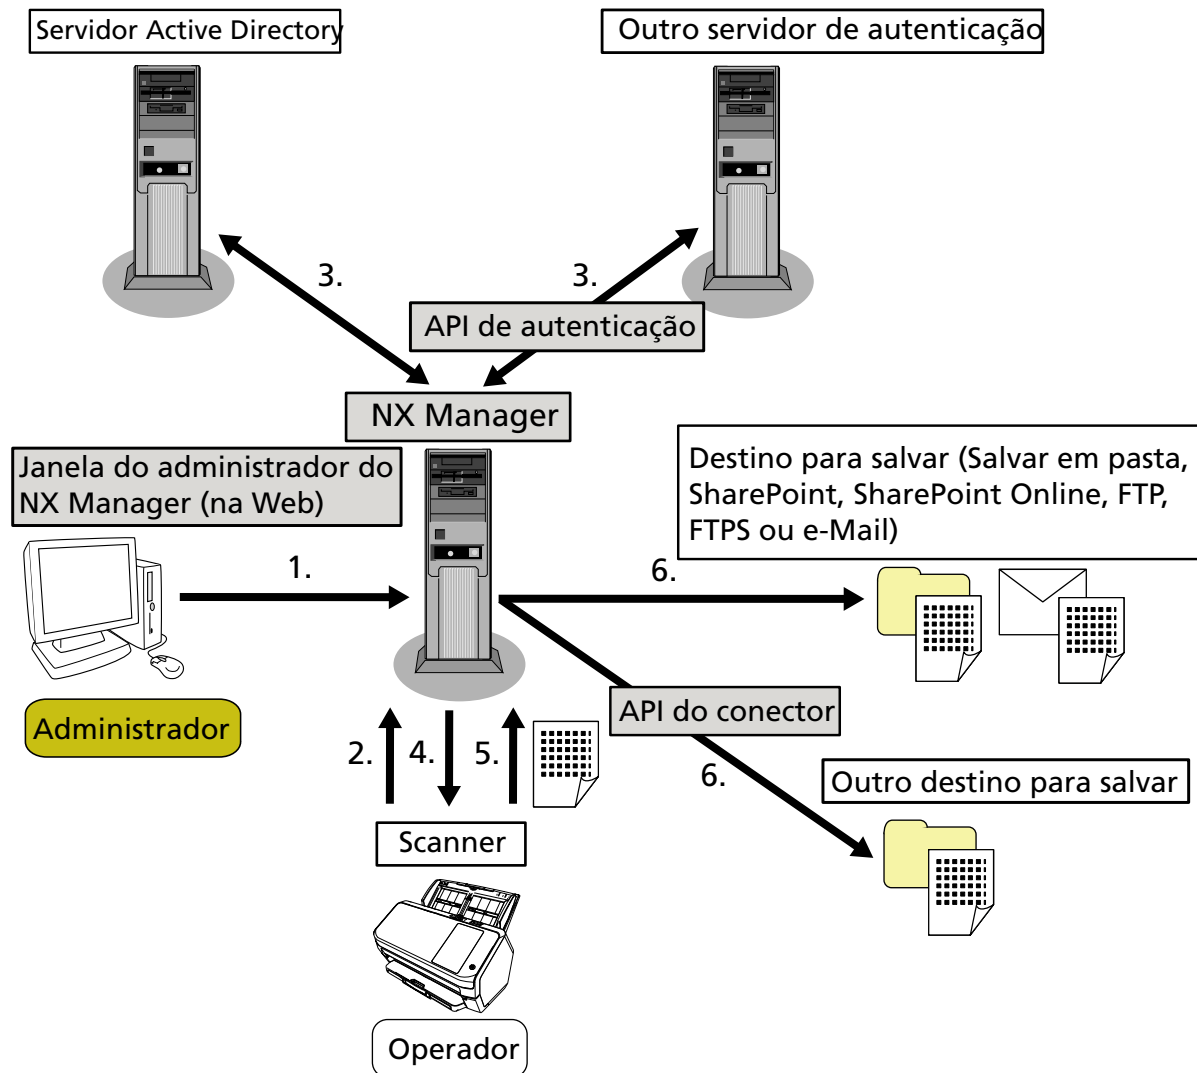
Servidor Active Directory

Outro servidor de autenticação

3.

3.

API de autenticação

NX Manager

Janela do administrador do NX Manager (na Web)

Destino para salvar (Salvar em pasta, SharePoint, SharePoint Online, FTP, FTPS ou e-Mail)

1.

6.

Administrador

API do conector

2.

4.

5.

6.

Outro destino para salvar

Scanner

Operador